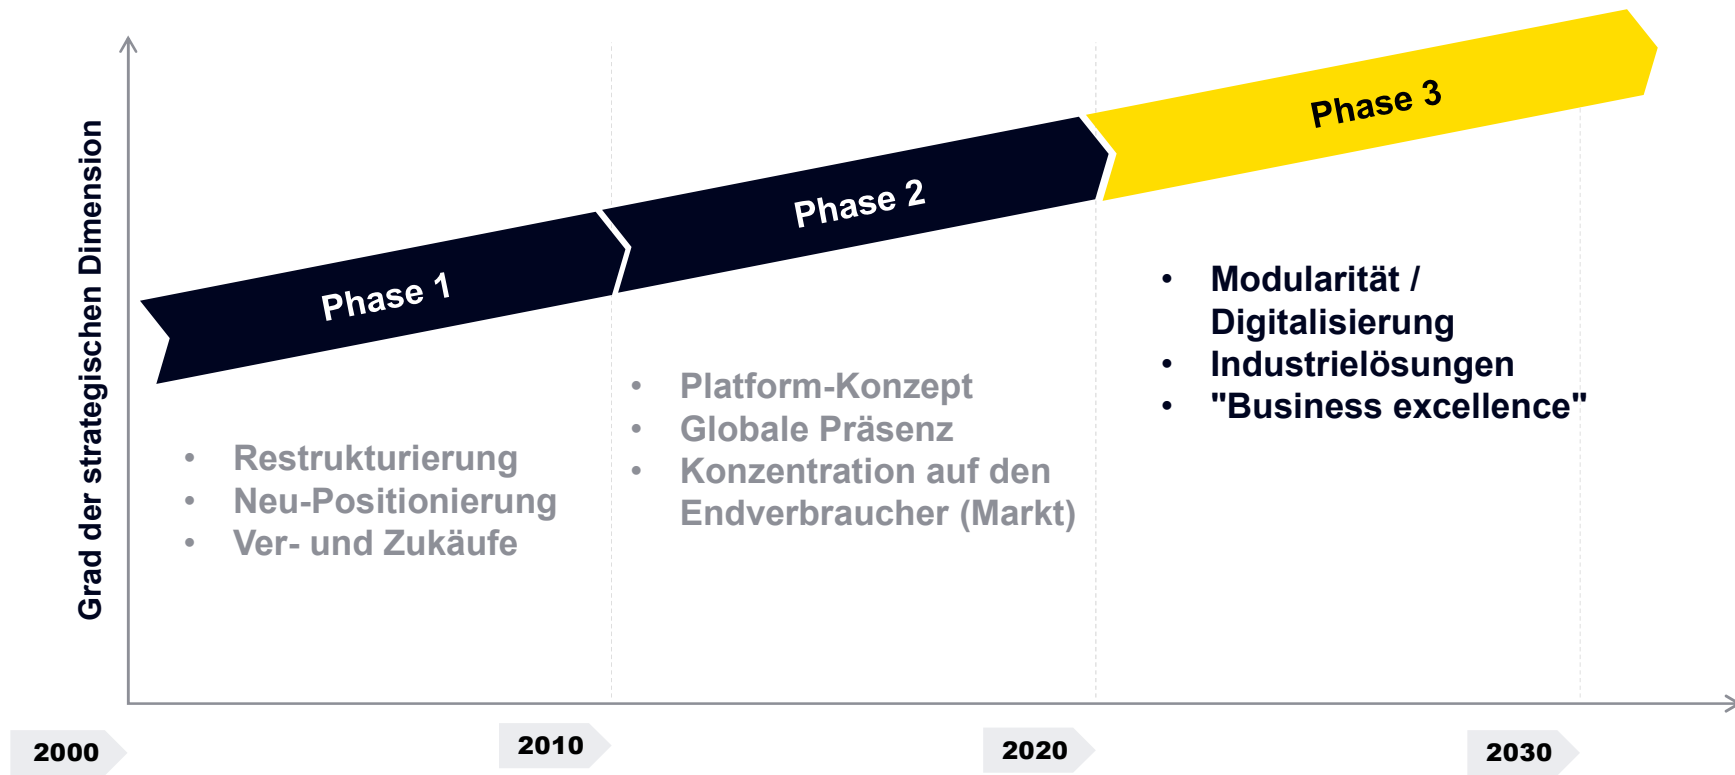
Grad der strategischen Dimension

Phase 1

Phase 2

Phase 3

- Restrukturierung
- Neu-Positionierung
- Ver- und Zukäufe

- Platform-Konzept
- Globale Präsenz
- Konzentration auf den Endverbraucher (Markt)

- Modularität / Digitalisierung
- Industrielösungen
- "Business excellence"

2000

2010

2020

2030